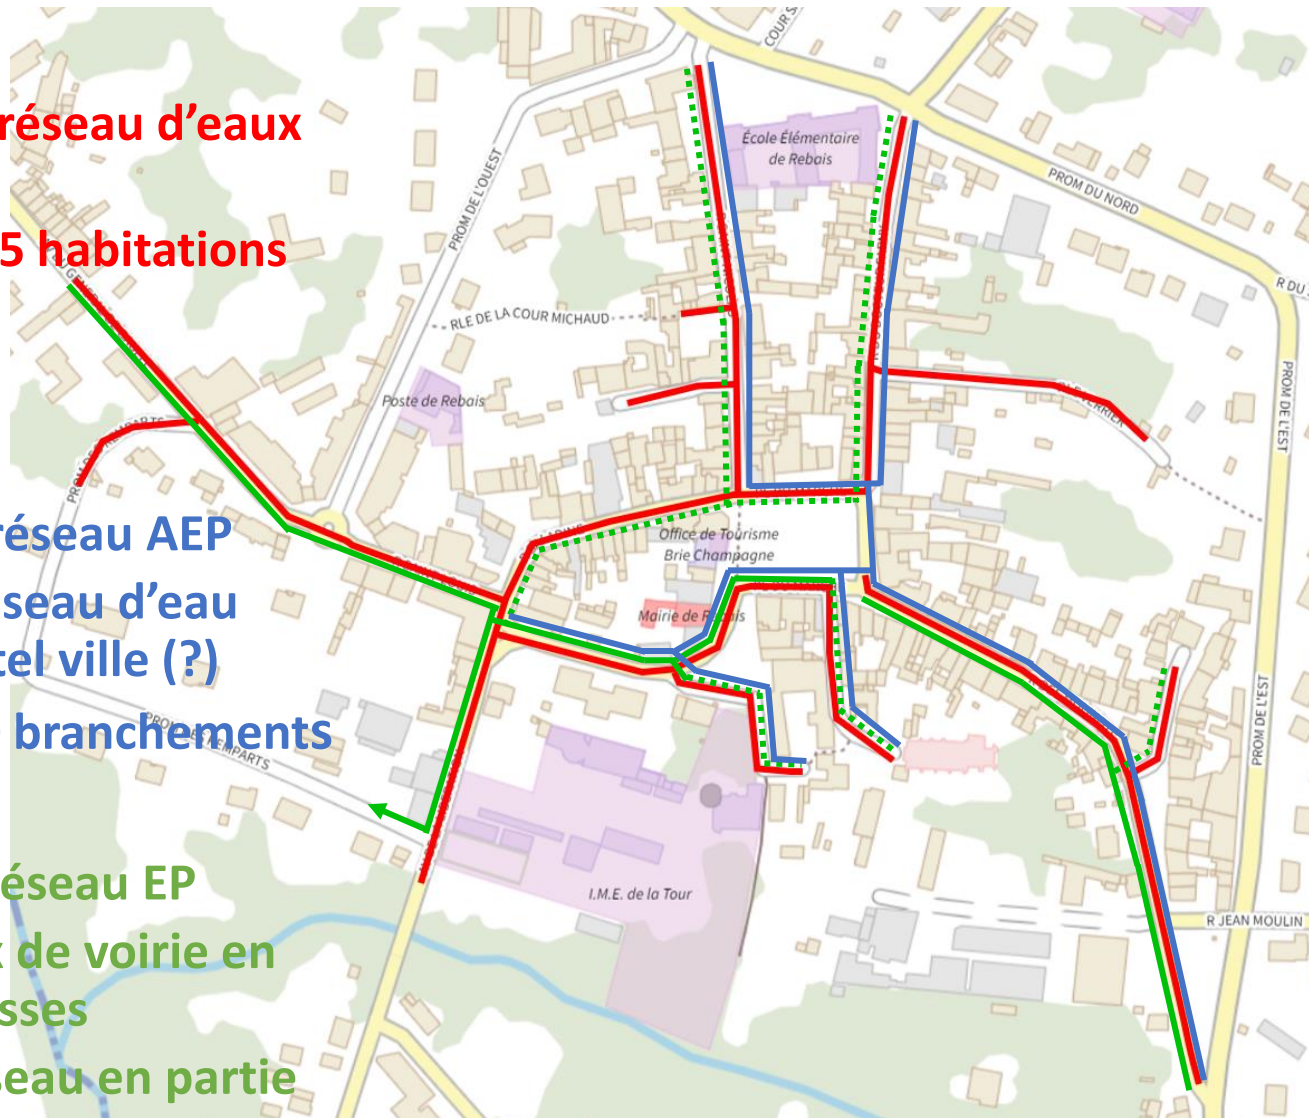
réseau d'eaux

5 habitations

réseau AEP
seau d'eau
tel ville (?)
branchements

éseau EP
de voirie en
sses
eau en partie

COUR S

École Élémentaire de Rebais

PROM DU NORD

R DU

PROM DE L'OUEST

RLE DE LA COUR MICHAUD

Poste de Rebais

PROM DE L'EST

Office de Tourisme Brie Champagne

Mairie de Rebais

PROM DES REMPARTS

I.M.E. de la Tour

R JEAN MOULIN

PROM DE L'EST